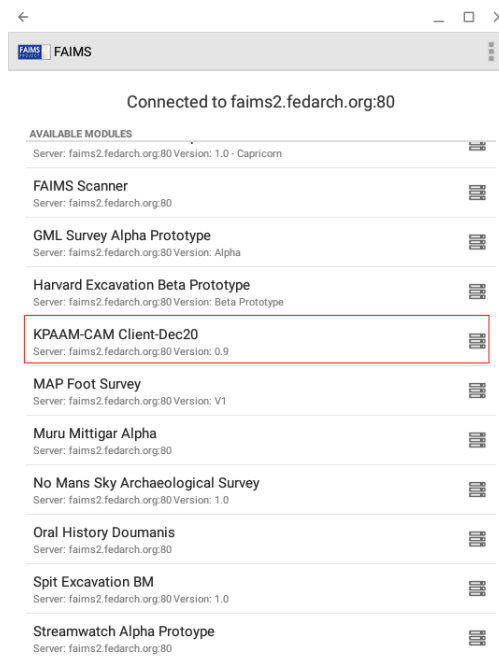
FAIMS PROJECT FAIMS

Connected to faims2.fedarch.org:80

AVAILABLE MODULES

Server: faims2.fedarch.org:80 Version: 1.0 - Capricorn

FAIMS Scanner
Server: faims2.fedarch.org:80

GML Survey Alpha Prototype
Server: faims2.fedarch.org:80 Version: Alpha

Harvard Excavation Beta Prototype
Server: faims2.fedarch.org:80 Version: Beta Prototype

KPAAM-CAM Client-Dec20
Server: faims2.fedarch.org:80 Version: 0.9

MAP Foot Survey
Server: faims2.fedarch.org:80 Version: V1

Muru Mittigar Alpha
Server: faims2.fedarch.org:80

No Mans Sky Archaeological Survey
Server: faims2.fedarch.org:80 Version: 1.0

Oral History Doumanis
Server: faims2.fedarch.org:80

Spit Excavation BM
Server: faims2.fedarch.org:80 Version: 1.0

Streamwatch Alpha Protoype
Server: faims2.fedarch.org:80